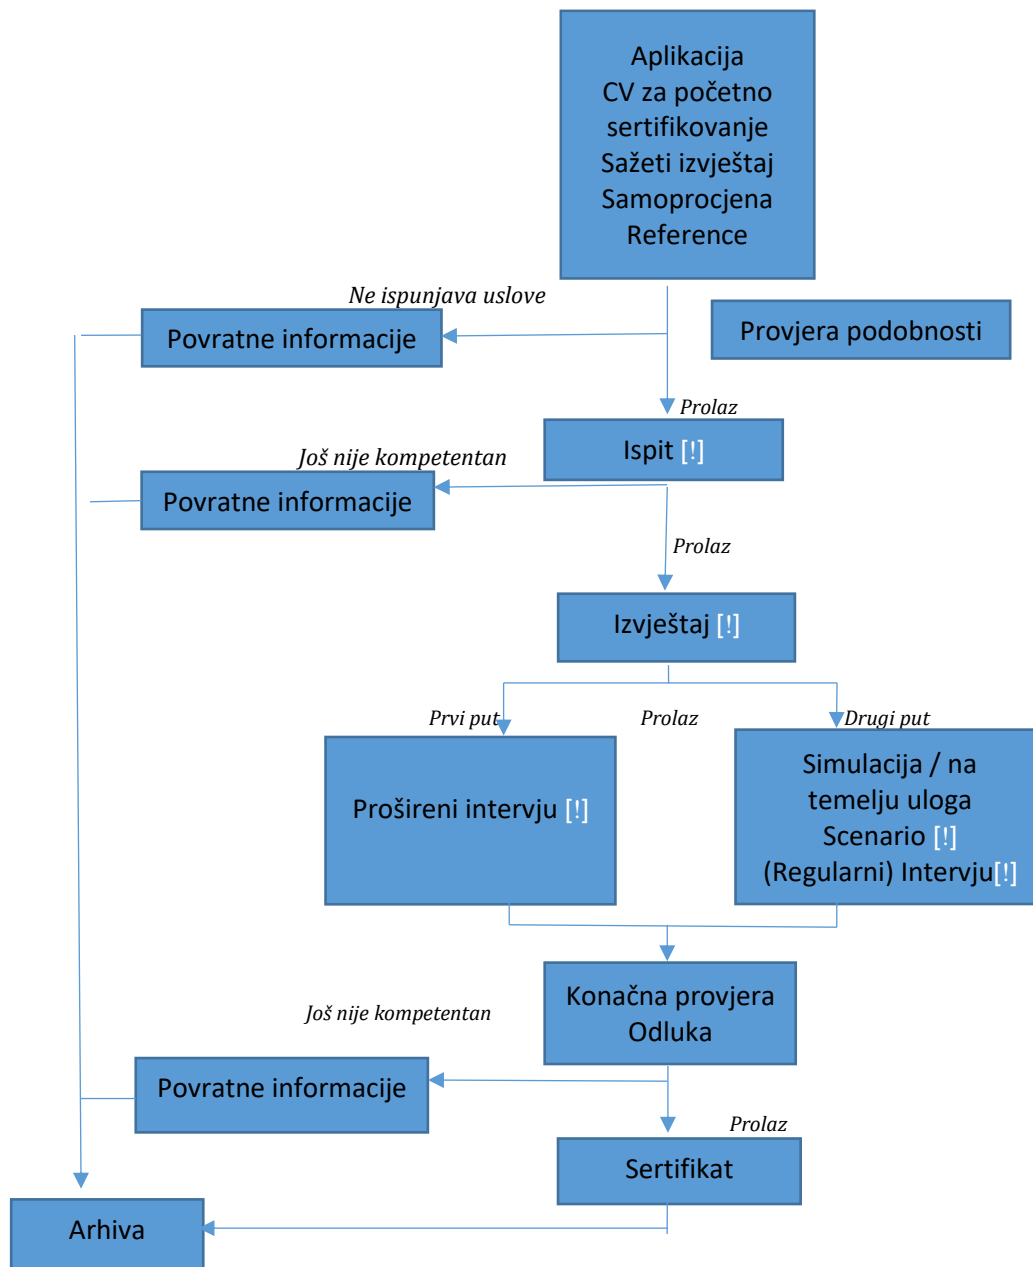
Aplikacija
CV za početno sertifikovanje
Sažeti izvještaj
Samoprocjena
Reference

Ne ispunjava uslove

Povratne informacije

Provjera podobnosti

Prolaz

Ispit [!]

Još nije kompetentan

Povratne informacije

Prolaz

Izvještaj [!]

Prvi put

Prolaz

Drugi put

Prošireni intervju [!]

Simulacija / na temelju uloga
Scenario [!]
(Regularni) Intervju[!]

Konačna provjera
Odluka

Još nije kompetentan

Povratne informacije

Prolaz

Sertifikat

Arhiva